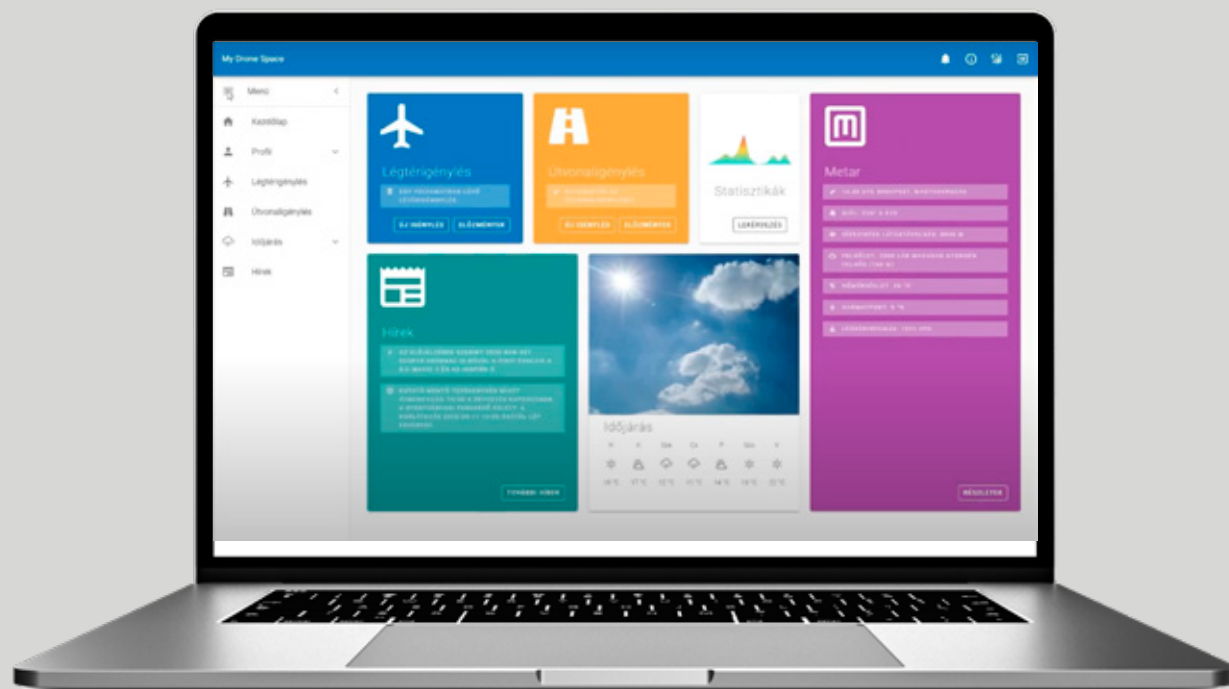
My Drone Space

Menü
Kezdőlap
Profil
Légtérigénylés
Útvonaligénylés
Időjárás
Hírek

Légtérigénylés
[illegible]
ÚJ IGÉNYLÉS
ELŐZMÉNYEK

Útvonaligénylés
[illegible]
ÚJ IGÉNYLÉS
ELŐZMÉNYEK

Statisztikák
LEKÉRDEZÉS

Metar
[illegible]
RÉSZLETEK

Hírek
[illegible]
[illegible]
TOVÁBBI HÍREK

Időjárás
H K Sze Cs P Szo V
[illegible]